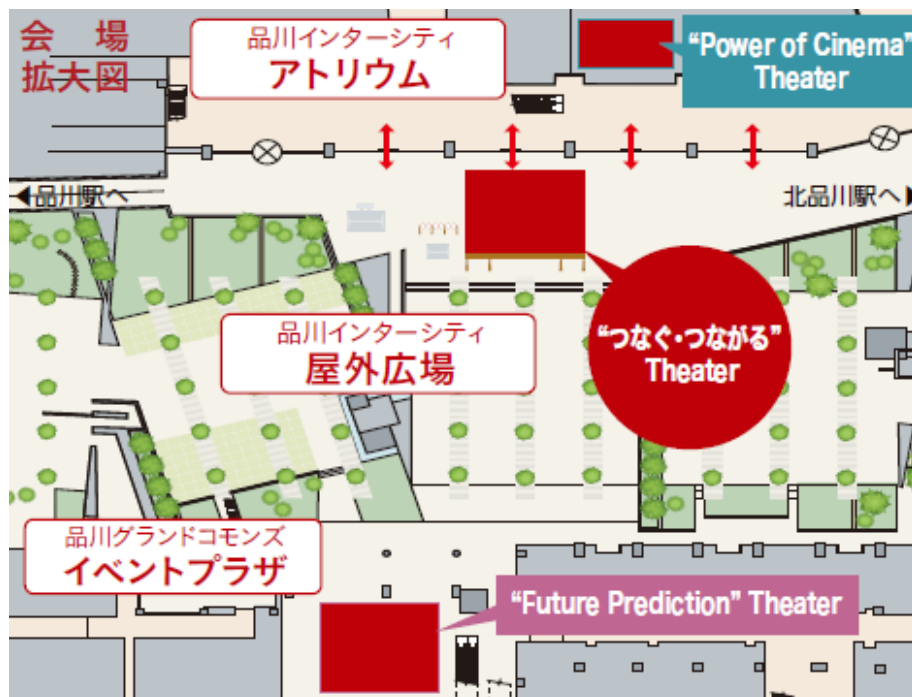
会場
拡大図

品川インターシティ
アトリウム

"Power of Cinema"
Theater

◀品川駅へ

北品川駅へ▶

品川インターシティ
屋外広場

"つなぐ・つながる"
Theater

品川グランドコモンズ
イベントプラザ

"Future Prediction" Theater